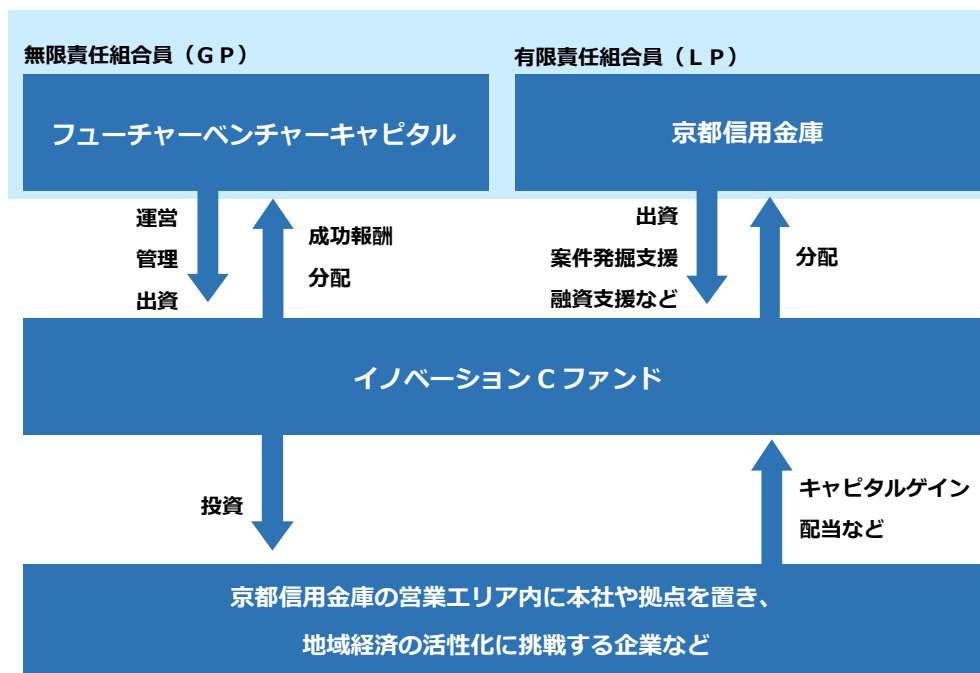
無限責任組合員（ＧＰ）

フューチャーベンチャーキャピタル

有限責任組合員（ＬＰ）

京都信用金庫

運営
管理
出資

成功報酬
分配

出資
案件発掘支援
融資支援など

分配

イノベーションＣファンド

投資

キャピタルゲイン
配当など

京都信用金庫の営業エリア内に本社や拠点を置き、
地域経済の活性化に挑戦する企業など